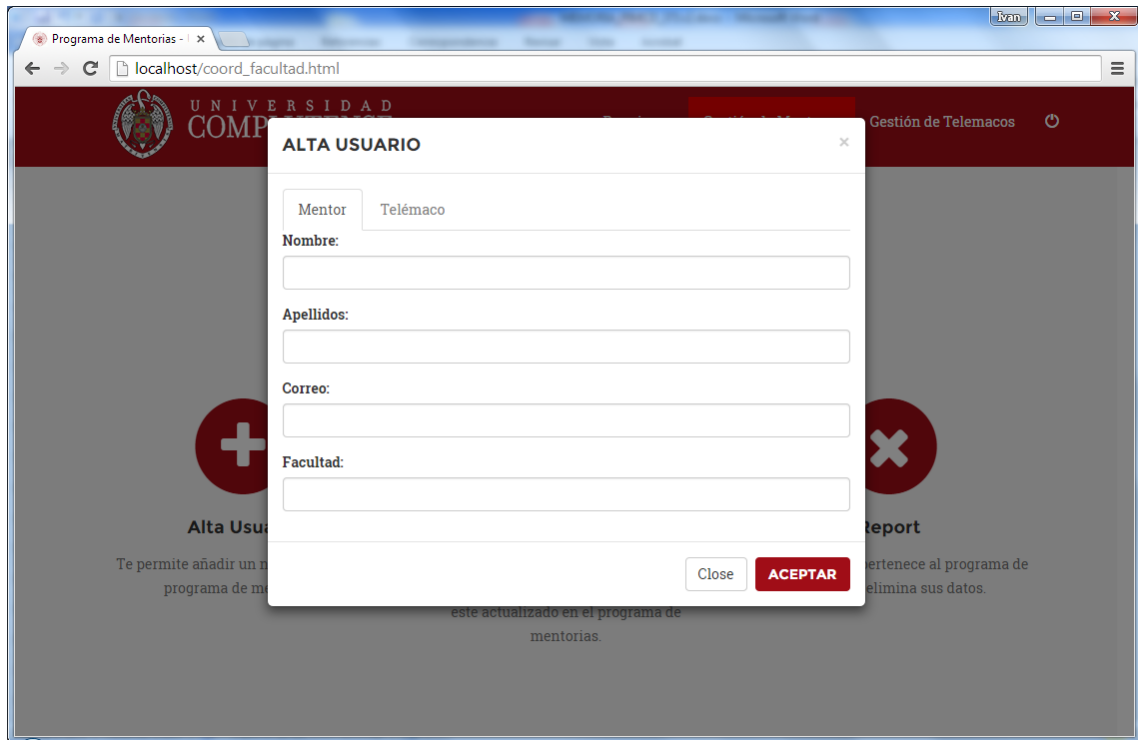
Ivan

Programa de Mentorias - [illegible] ×

localhost/coord_facultad.html

UNIVERSIDAD
COMP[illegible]

Gestión de Telemacos

ALTA USUARIO ×

Mentor Telémaco

Nombre:

Apellidos:

Correo:

Facultad:

Close ACEPTAR

Alta Usua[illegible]

Te permite añadir un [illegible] programa de me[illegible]

este actualizado en el programa de mentorias.

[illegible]eport

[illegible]ertenece al programa de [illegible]elimina sus datos.